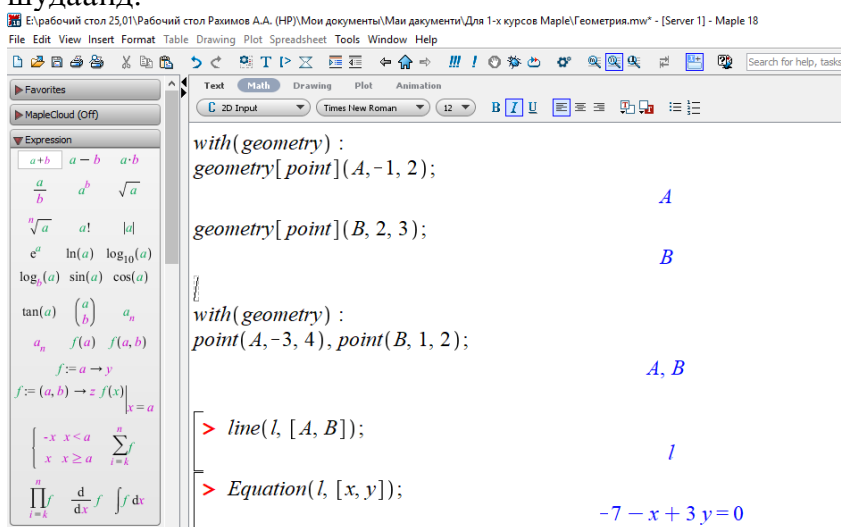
шудаанд.

E:\рабочий стол 25,01\Рабочий стол Рахимов А.А. (НР)\Мои документы\Маи дакументи\Для 1-х курсов Maple\Геометрия.mw* - [Server 1] - Maple 18

File Edit View Insert Format Table Drawing Plot Spreadsheet Tools Window Help

Search for help, tasks

Favorites

MapleCloud (Off)

Expression

$a+b$ $a-b$ $a\cdot b$

$\frac{a}{b}$ $a^b$ $\sqrt{a}$

$\sqrt[n]{a}$ $a!$ $|a|$

$e^a$ $\ln(a)$ $\log_{10}(a)$

$\log_b(a)$ $\sin(a)$ $\cos(a)$

$\tan(a)$ $\begin{pmatrix} a \\ b \end{pmatrix}$ $a_n$

$a_n$ $f(a)$ $f(a,b)$

$f := a \rightarrow y$

$f := (a,b) \rightarrow z$ $f(x)\Big|_{x=a}$

$\begin{cases} -x & x < a \\ x & x \geq a \end{cases}$ $\sum_{i=k}^{n} f$

$\prod_{i=k}^{n} f$ $\frac{d}{dx} f$ $\int f\, dx$

Text Math Drawing Plot Animation

2D Input Times New Roman 12 B I U

$with(geometry):$
$geometry[point](A, -1, 2);$

$A$

$geometry[point](B, 2, 3);$

$B$

$with(geometry):$
$point(A, -3, 4), point(B, 1, 2);$

$A, B$

> $line(l, [A, B]);$

$l$

> $Equation(l, [x, y]);$

$-7 - x + 3y = 0$